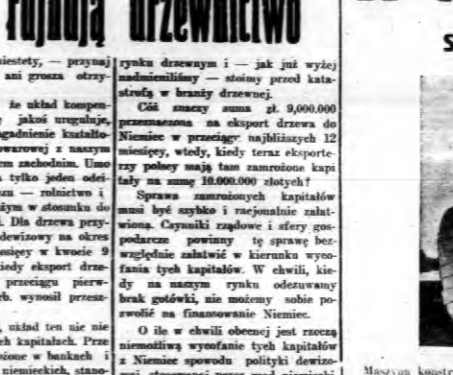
rujnują drzewnictwo

niestety, — przyznaj ani grosza otrzy-

że układ kompen- jakoś ureguluje, zagadnienie kształto- towarowej z naszym em zachodnim. Umo tylko jeden odci- zu — rolnictwo i zym w stosunku do ch. Dla drzewa przy- dewizowy na okres iesięcy w kwocie 9 iedy eksport drze- przeciągu pierw- rb. wynosił przesz-

, układ ten nie nie ch kapitałach. Prze rożone w bankach i niemieckich, stano-

rynku drzewnym i — jak już wyżej nadmieniliśmy — stoimy przed katastrofą w branży drzewnej.

Cóż znaczy suma zł. 9,000.000 przeznaczona na eksport drzewa do Niemiec w przeciągu najbliższych 12 miesięcy, wtedy, kiedy teraz eksporterzy polscy mają tam zamrożone kapitały na sumę 10.000.000 złotych?

Sprawa zamrożonych kapitałów musi być szybko i racjonalnie załatwiona. Czynniki rządowe i sfery gospodarcze powinny tę sprawę bezwzględnie załatwić w kierunku wycofania tych kapitałów. W chwili, kiedy na naszym rynku odczuwamy brak gotówki, nie możemy sobie pozwolić na finansowanie Niemiec.

O ile w chwili obecnej jest rzeczą niemożliwą wycofanie tych kapitałów z Niemiec spowodu polityki dewizo-

S

Maszyna kontr